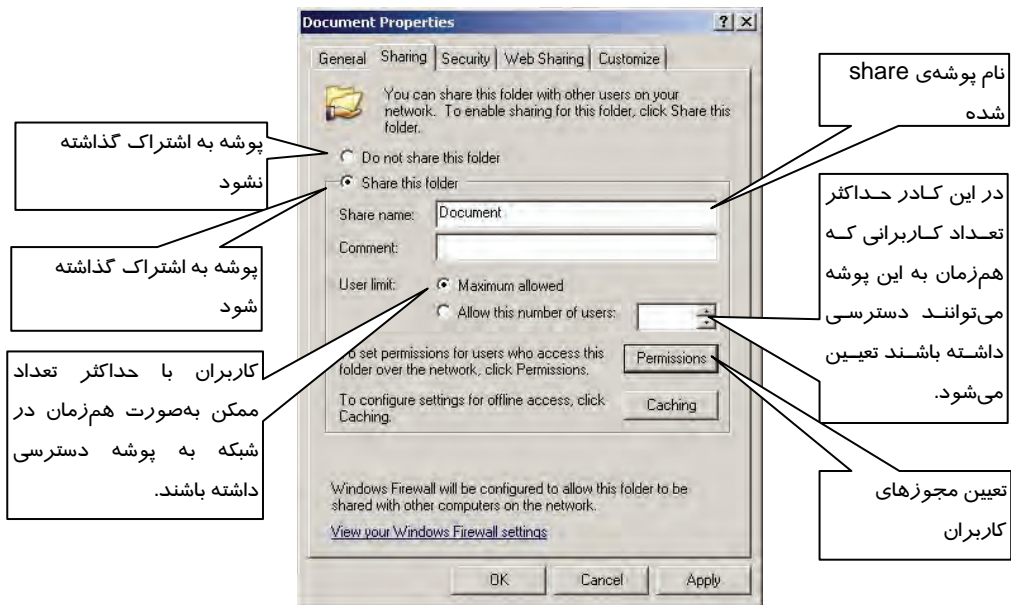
Document Properties

?

X

General | Sharing | Security | Web Sharing | Customize

You can share this folder with other users on your network. To enable sharing for this folder, click Share this folder.

Do not share this folder

Share this folder

Share name: Document

Comment:

User limit: Maximum allowed

Allow this number of users:

To set permissions for users who access this folder over the network, click Permissions.

Permissions

To configure settings for offline access, click Caching.

Caching

Windows Firewall will be configured to allow this folder to be shared with other computers on the network.

View your Windows Firewall settings

OK

Cancel

Apply

نام پوشه‌ی share شده

پوشه به اشتراک گذاشته نشود

پوشه به اشتراک گذاشته شود

در این کادر حداکثر تعداد کاربرانی که هم‌زمان به این پوشه می‌توانند دسترسی داشته باشند تعیین می‌شود.

کاربران با حداکثر تعداد ممکن به‌صورت هم‌زمان در شبکه به پوشه دسترسی داشته باشند.

تعیین مجوزهای کاربران